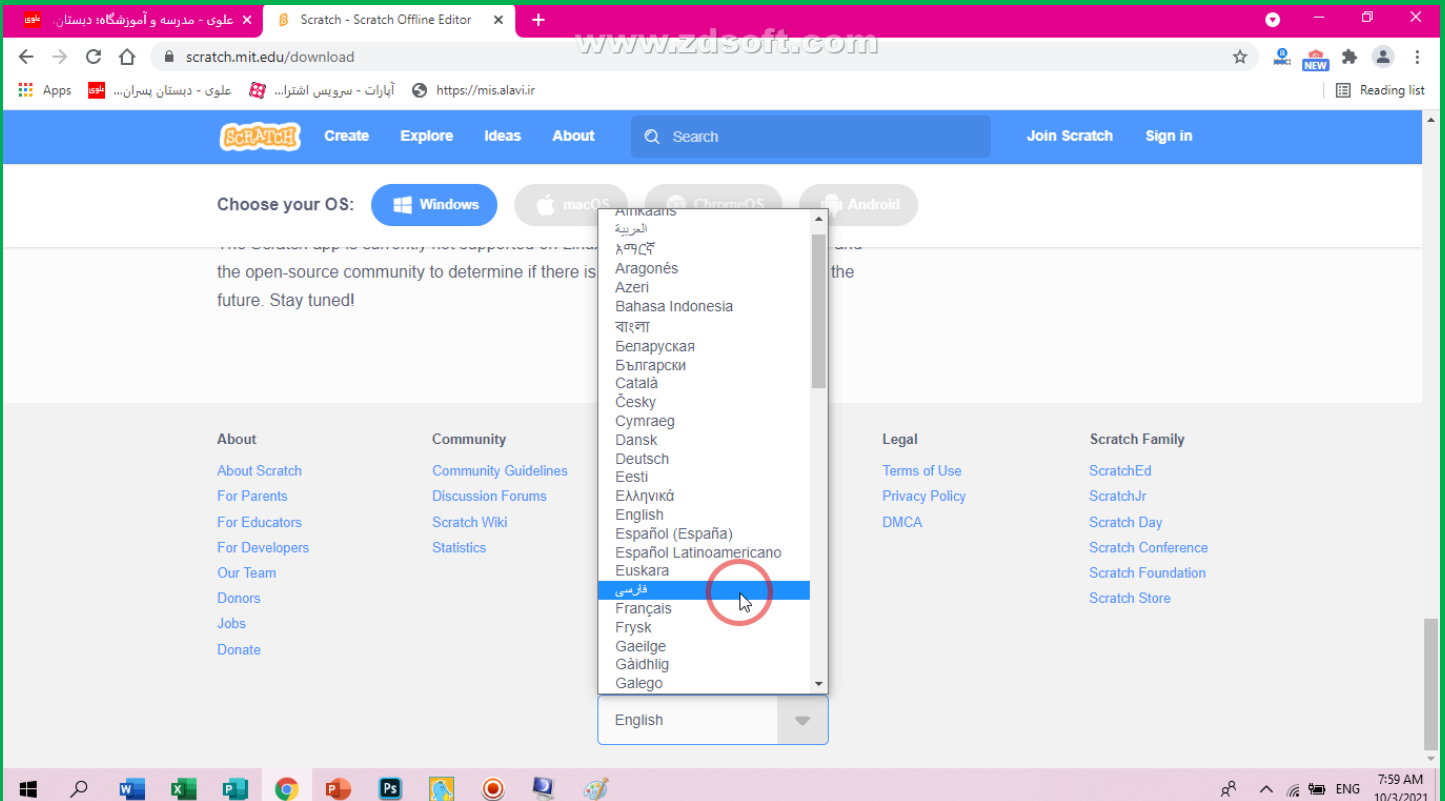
علوی - مدرسه و آموزشگاه؛ دبستان
Scratch - Scratch Offline Editor
www.zdsoft.com
scratch.mit.edu/download
Apps
علوی - دبستان پسران...
آپارات - سرویس اشترا...
https://mis.alavi.ir
Reading list

SCRATCH Create Explore Ideas About Search Join Scratch Sign in

Choose your OS: Windows macOS ChromeOS Android

the open-source community to determine if there is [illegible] the future. Stay tuned!

Afrikaans
العربية
አማርኛ
Aragonés
Azeri
Bahasa Indonesia
বাংলা
Беларуская
Български
Català
Česky
Cymraeg
Dansk
Deutsch
Eesti
Ελληνικά
English
Español (España)
Español Latinoamericano
Euskara
فارسی
Français
Frysk
Gaeilge
Gàidhlig
Galego

English

About
About Scratch
For Parents
For Educators
For Developers
Our Team
Donors
Jobs
Donate

Community
Community Guidelines
Discussion Forums
Scratch Wiki
Statistics

Legal
Terms of Use
Privacy Policy
DMCA

Scratch Family
ScratchEd
ScratchJr
Scratch Day
Scratch Conference
Scratch Foundation
Scratch Store

ENG 7:59 AM 10/3/2021